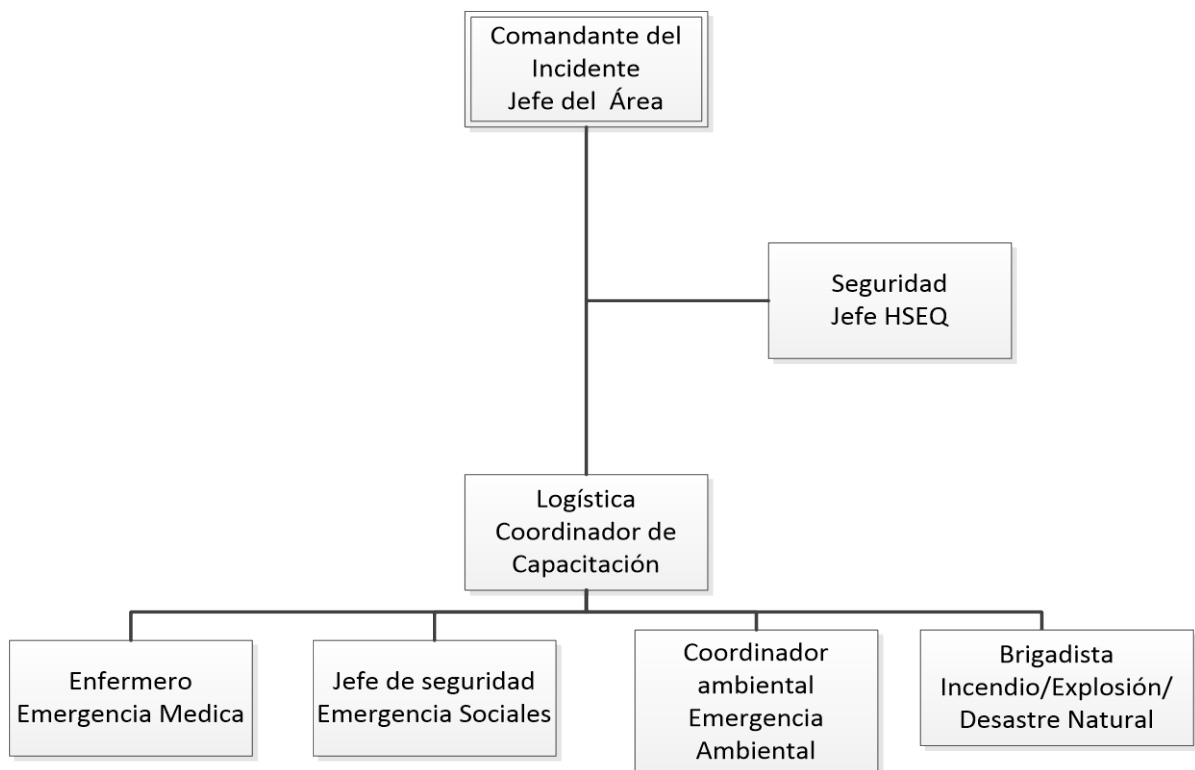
Comandante del Incidente
Jefe del Área

Seguridad
Jefe HSEQ

Logística
Coordinador de Capacitación

Enfermero
Emergencia Medica

Jefe de seguridad
Emergencia Sociales

Coordinador ambiental
Emergencia Ambiental

Brigadista
Incendio/Explosión/
Desastre Natural